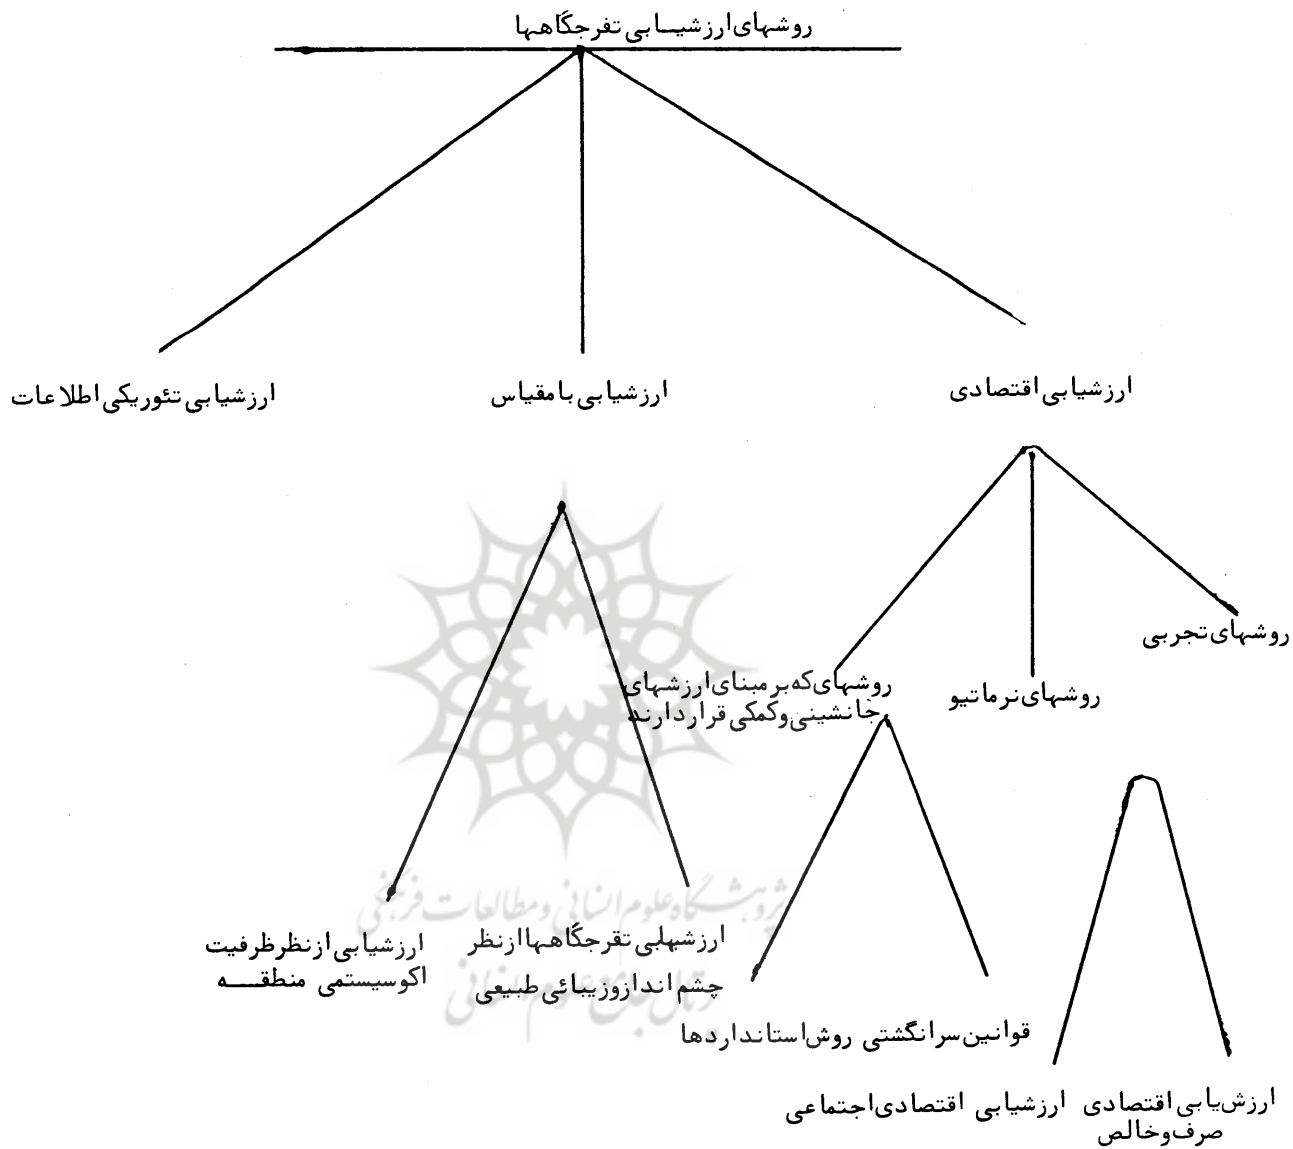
روشهای ارزشیابی تفرجگاهها

ارزشیابی تئوریکی اطلاعات

ارزشیابی با مقیاس

ارزشیابی اقتصادی

روشهای تجربی

روشهای نرماتیو

روشهای که برمبنای ارزشهای جانشینی وکمکی قراردارند

ارزشیابی ازنظرظرفیت اکوسیستمی منطقه

ارزشهلی تفرجگاهها ازنظر چشم اندازوزیبائی طبیعی

قوانین سرانگشتی روش استانداردها

ارزشیابی اقتصادی اجتماعی

ارزشیابی اقتصادی صرف وخالص

پژوهشگاه علوم انسانی و مطالعات فرهنگی
پرتال جامع علوم انسانی